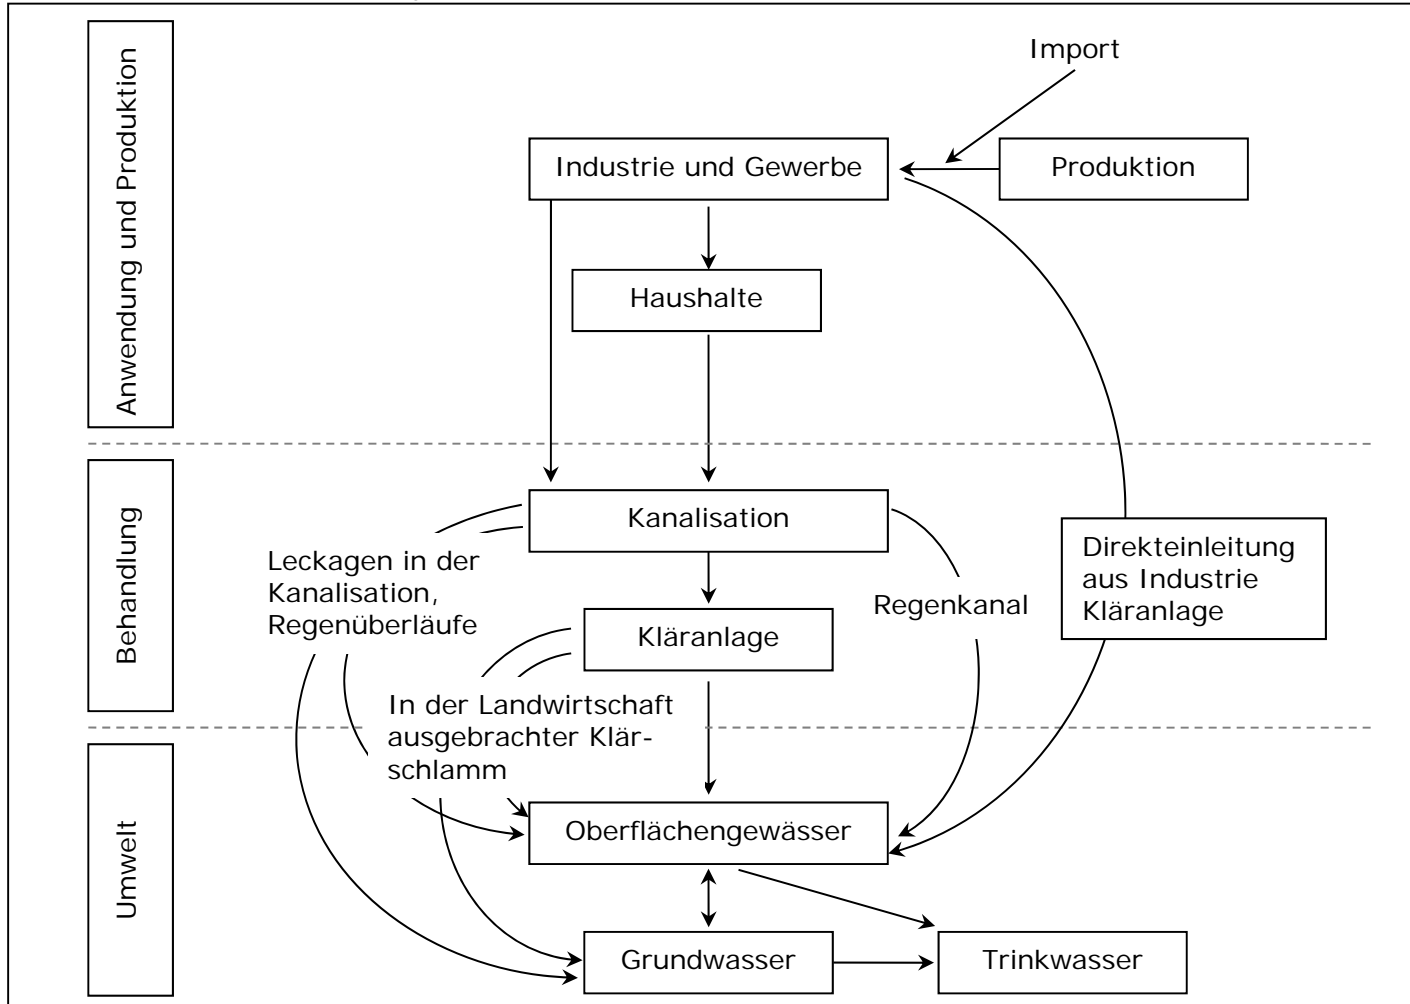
Anwendung und Produktion

Behandlung

Umwelt

Import

Industrie und Gewerbe

Produktion

Haushalte

Kanalisation

Leckagen in der Kanalisation, Regenüberläufe

Kläranlage

Regenkanal

Direkteinleitung aus Industrie Kläranlage

In der Landwirtschaft ausgebrachter Klärschlamm

Oberflächengewässer

Grundwasser

Trinkwasser